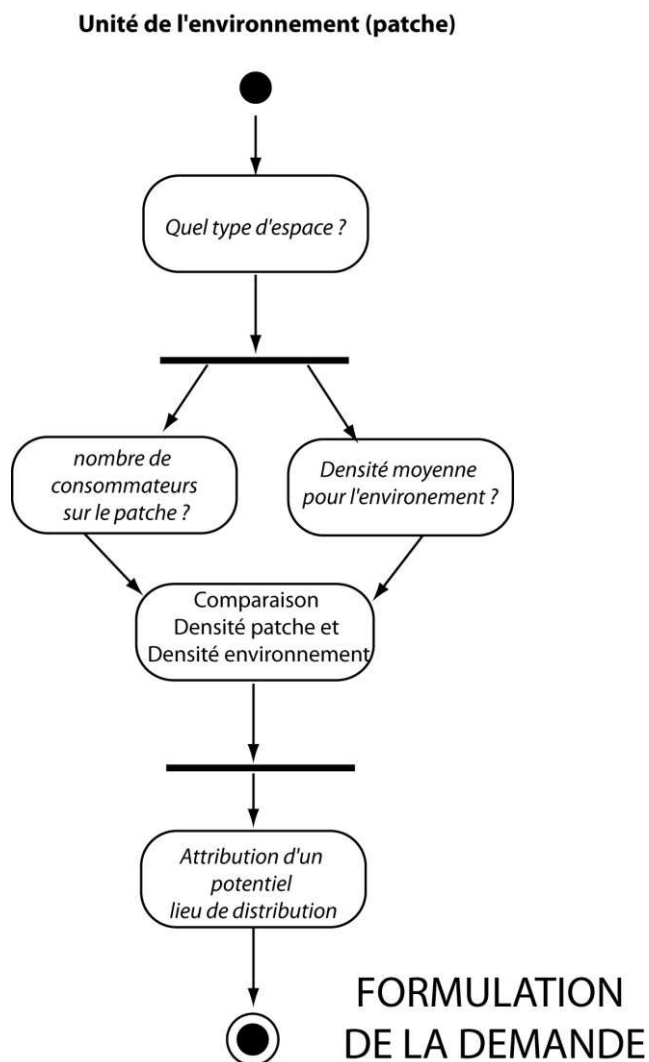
Unité de l'environnement (patche)

Quel type d'espace ?

nombre de consommateurs sur le patche ?

Densité moyenne pour l'environement ?

Comparaison Densité patche et Densité environnement

Attribution d'un potentiel lieu de distribution

FORMULATION DE LA DEMANDE